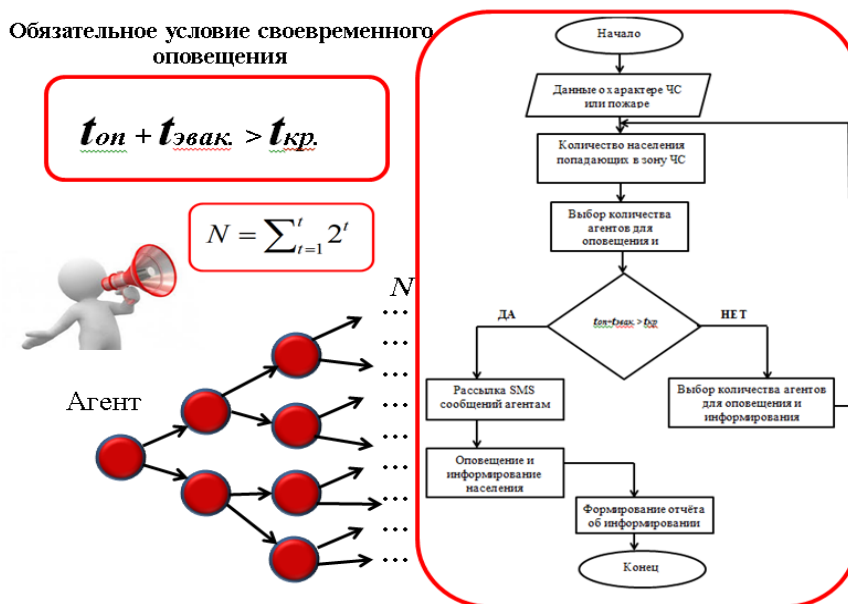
Обязательное условие своевременного оповещения

$t_{оп} + t_{эвак.} > t_{кр.}$

$N = \sum_{t=1}^{t} 2^t$

N

Агент

Начало

Данные о характере ЧС или пожаре

Количество населения попадающих в зону ЧС

Выбор количества агентов для оповещения и

ДА

$t_{оп}+t_{эвак.} > t_{кр}$

НЕТ

Рассылка SMS сообщений агентам

Выбор количества агентов для оповещения и информирования

Оповещение и информирование населения

Формирование отчёта об информировании

Конец